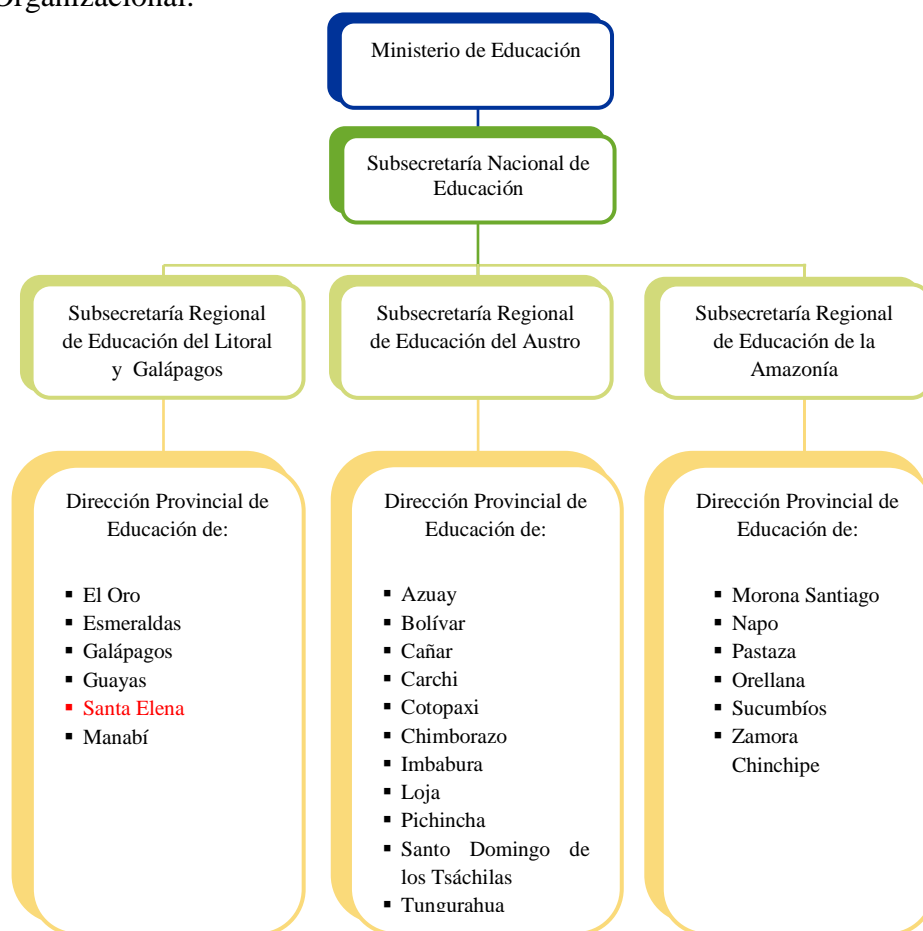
Organizacional.

Ministerio de Educación

Subsecretaría Nacional de Educación

Subsecretaría Regional de Educación del Litoral y Galápagos

Subsecretaría Regional de Educación del Austro

Subsecretaría Regional de Educación de la Amazonía

Dirección Provincial de Educación de:

- El Oro
- Esmeraldas
- Galápagos
- Guayas
- Santa Elena
- Manabí

Dirección Provincial de Educación de:

- Azuay
- Bolívar
- Cañar
- Carchi
- Cotopaxi
- Chimborazo
- Imbabura
- Loja
- Pichincha
- Santo Domingo de los Tsáchilas
- Tungurahua

Dirección Provincial de Educación de:

- Morona Santiago
- Napo
- Pastaza
- Orellana
- Sucumbíos
- Zamora Chinchipe